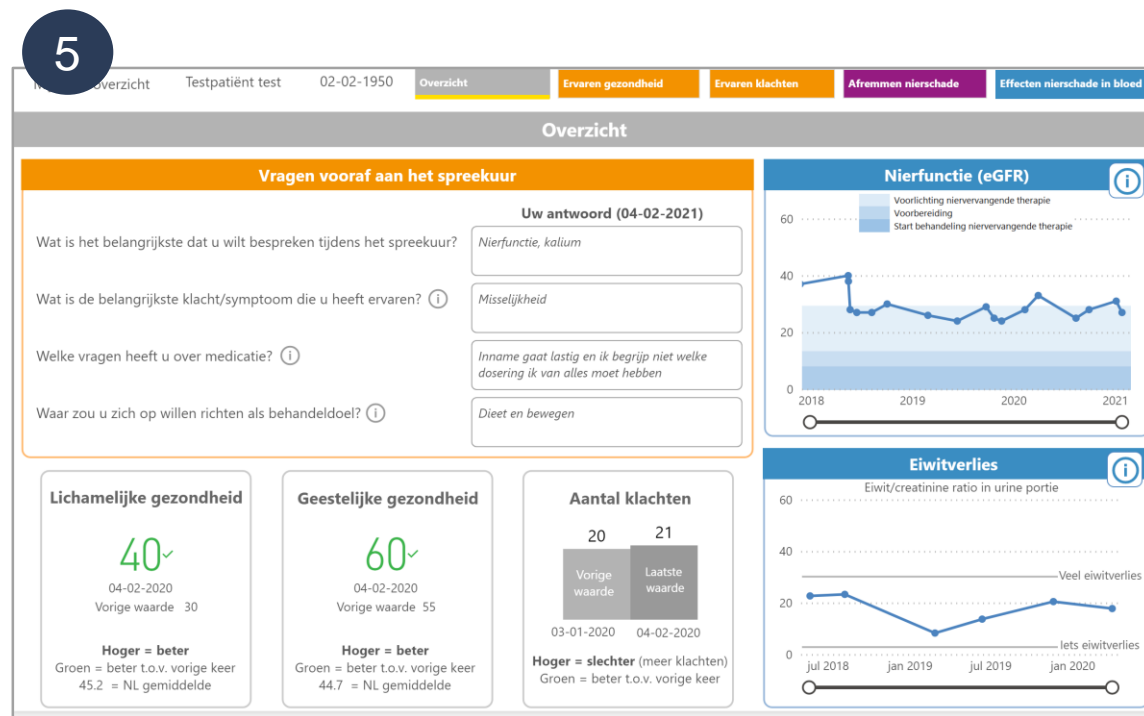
5

M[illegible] overzicht Testpatiënt test 02-02-1950 Overzicht Ervaren gezondheid Ervaren klachten Afremmen nierschade Effecten nierschade in bloed

Overzicht

Vragen vooraf aan het spreekuur

Uw antwoord (04-02-2021)

Wat is het belangrijkste dat u wilt bespreken tijdens het spreekuur?
Nierfunctie, kalium

Wat is de belangrijkste klacht/symptoom die u heeft ervaren? ⓘ
Misselijkheid

Welke vragen heeft u over medicatie? ⓘ
Inname gaat lastig en ik begrijp niet welke dosering ik van alles moet hebben

Waar zou u zich op willen richten als behandeldoel? ⓘ
Dieet en bewegen

Lichamelijke gezondheid
40✓
04-02-2020
Vorige waarde 30
Hoger = beter
Groen = beter t.o.v. vorige keer
45.2 = NL gemiddelde

Geestelijke gezondheid
60✓
04-02-2020
Vorige waarde 55
Hoger = beter
Groen = beter t.o.v. vorige keer
44.7 = NL gemiddelde

Aantal klachten
20 21
Vorige waarde
Laatste waarde
03-01-2020 04-02-2020
Hoger = slechter (meer klachten)
Groen = beter t.o.v. vorige keer

Nierfunctie (eGFR)
Voorlichting niervervangende therapie
Voorbereiding
Start behandeling niervervangende therapie
60
40
20
0
2018 2019 2020 2021

Eiwitverlies
Eiwit/creatinine ratio in urine portie
60
40
20
0
Veel eiwitverlies
Iets eiwitverlies
jul 2018 jan 2019 jul 2019 jan 2020